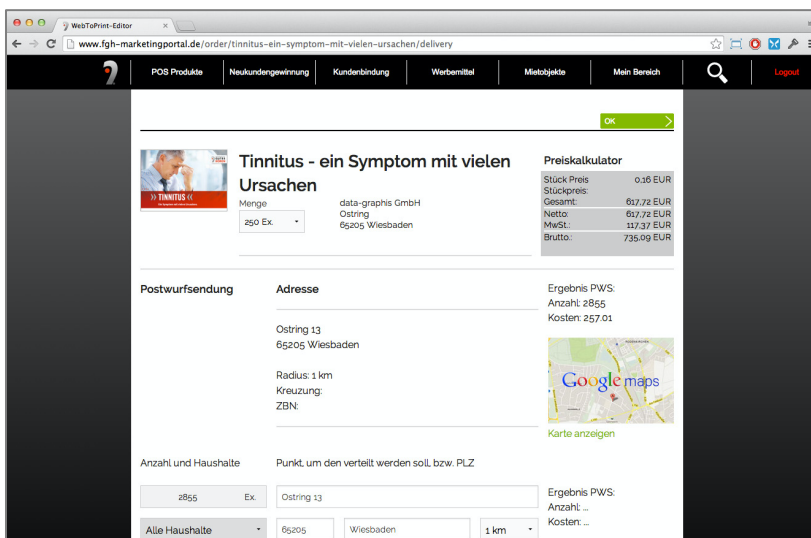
WebToPrint-Editor ×

www.fgh-marketingportal.de/order/tinnitus-ein-symptom-mit-vielen-ursachen/delivery

POS Produkte | Neukundengewinnung | Kundenbindung | Werbemittel | Mietobjekte | Mein Bereich | Logout

OK

» TINNITUS «

Tinnitus - ein Symptom mit vielen Ursachen

Menge
250 Ex.

data-graphis GmbH
Ostring
65205 Wiesbaden

Preiskalkulator

| | |
|---|---|
| Stück Preis | 0,16 EUR |
| Stückpreis: | |
| Gesamt: | 617,72 EUR |
| Netto: | 617,72 EUR |
| MwSt.: | 117,37 EUR |
| Brutto.: | 735,09 EUR |

Postwurfsendung

Adresse

Ostring 13
65205 Wiesbaden

Radius: 1 km
Kreuzung:
ZBN:

Ergebnis PWS:
Anzahl: 2855
Kosten: 257.01

Google maps

Karte anzeigen

Anzahl und Haushalte

Punkt, um den verteilt werden soll, bzw. PLZ

2855 Ex.

Ostring 13

Ergebnis PWS:
Anzahl: ...
Kosten: ...

Alle Haushalte

65205

Wiesbaden

1 km